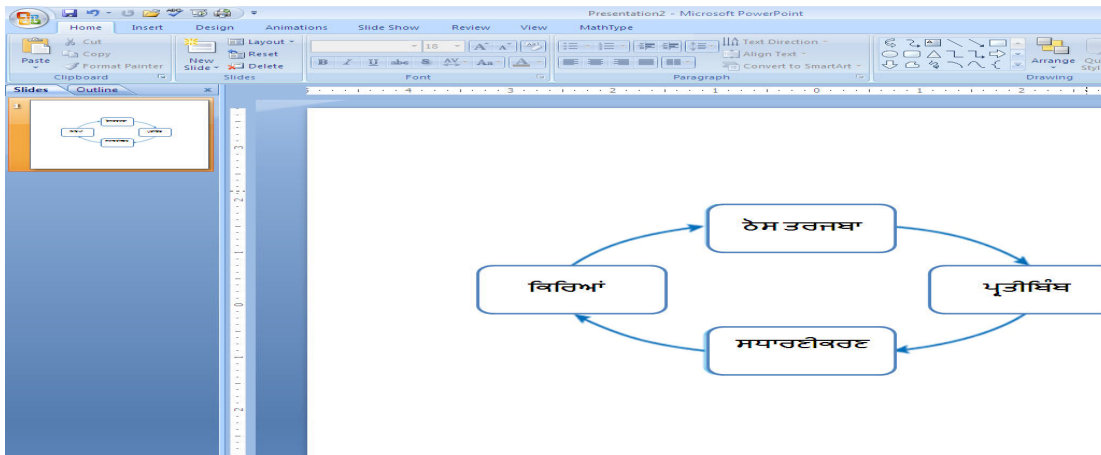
Presentation2 - Microsoft PowerPoint

Home Insert Design Animations Slide Show Review View MathType

Paste
Cut
Copy
Format Painter
Clipboard

New Slide
Layout
Reset
Delete
Slides

18
Font

Text Direction
Align Text
Convert to SmartArt
Paragraph

Arrange
Qu Styl
Drawing

Slides Outline

1

ਠੋਸ ਤਰਜਬਾ

ਪ੍ਰਤੀਬਿੰਬ

ਸਧਾਰਣੀਕਰਣ

ਕਿਰਿਆਂ